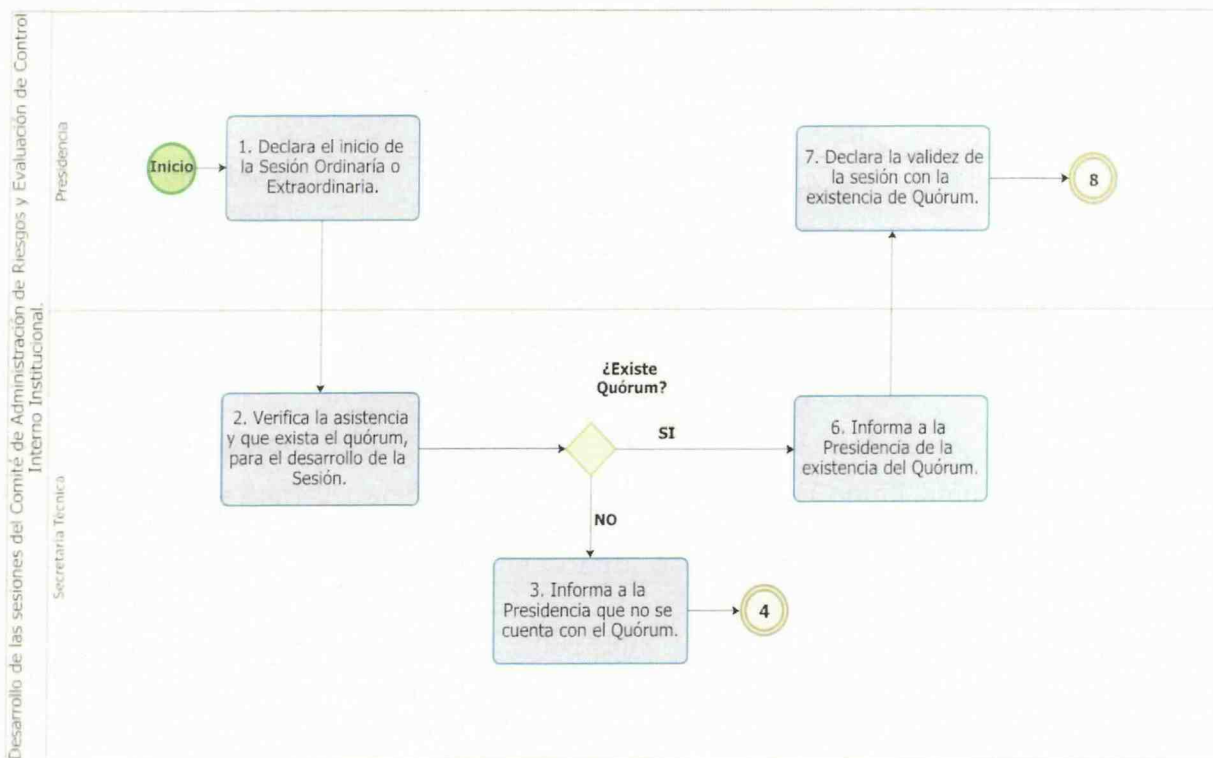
Desarrollo de las sesiones del Comité de Administración de Riesgos y Evaluación de Control Interno Institucional.

Presidencia

Inicio

1. Declara el inicio de la Sesión Ordinaría o Extraordinaria.

7. Declara la validez de la sesión con la existencia de Quórum.

8

Secretaría Técnica

2. Verifica la asistencia y que exista el quórum, para el desarrollo de la Sesión.

¿Existe Quórum?

SI

6. Informa a la Presidencia de la existencia del Quórum.

NO

3. Informa a la Presidencia que no se cuenta con el Quórum.

4